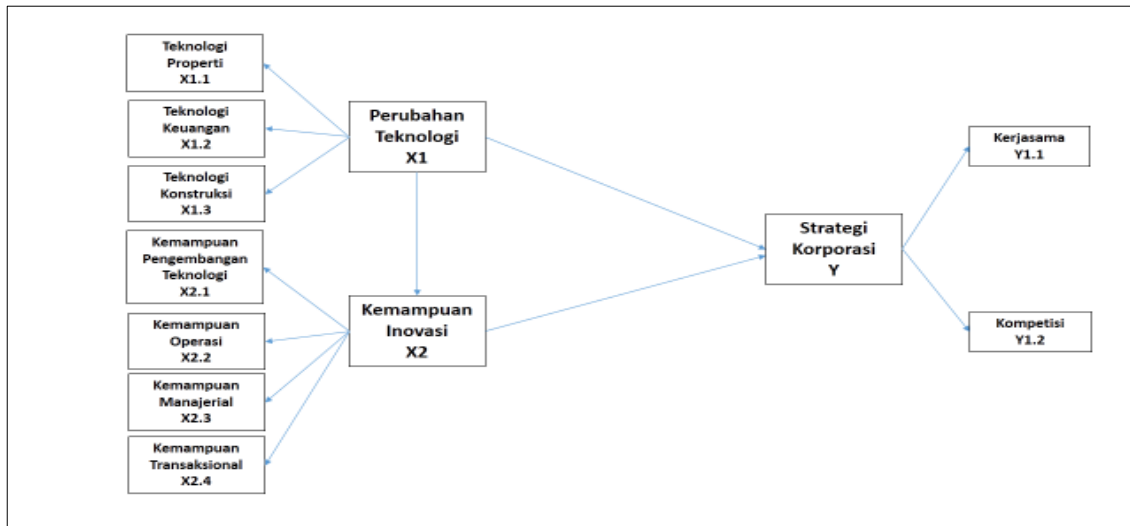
Teknologi Properti X1.1

Teknologi Keuangan X1.2

Teknologi Konstruksi X1.3

Kemampuan Pengembangan Teknologi X2.1

Kemampuan Operasi X2.2

Kemampuan Manajerial X2.3

Kemampuan Transaksional X2.4

Perubahan Teknologi X1

Kemampuan Inovasi X2

Strategi Korporasi Y

Kerjasama Y1.1

Kompetisi Y1.2